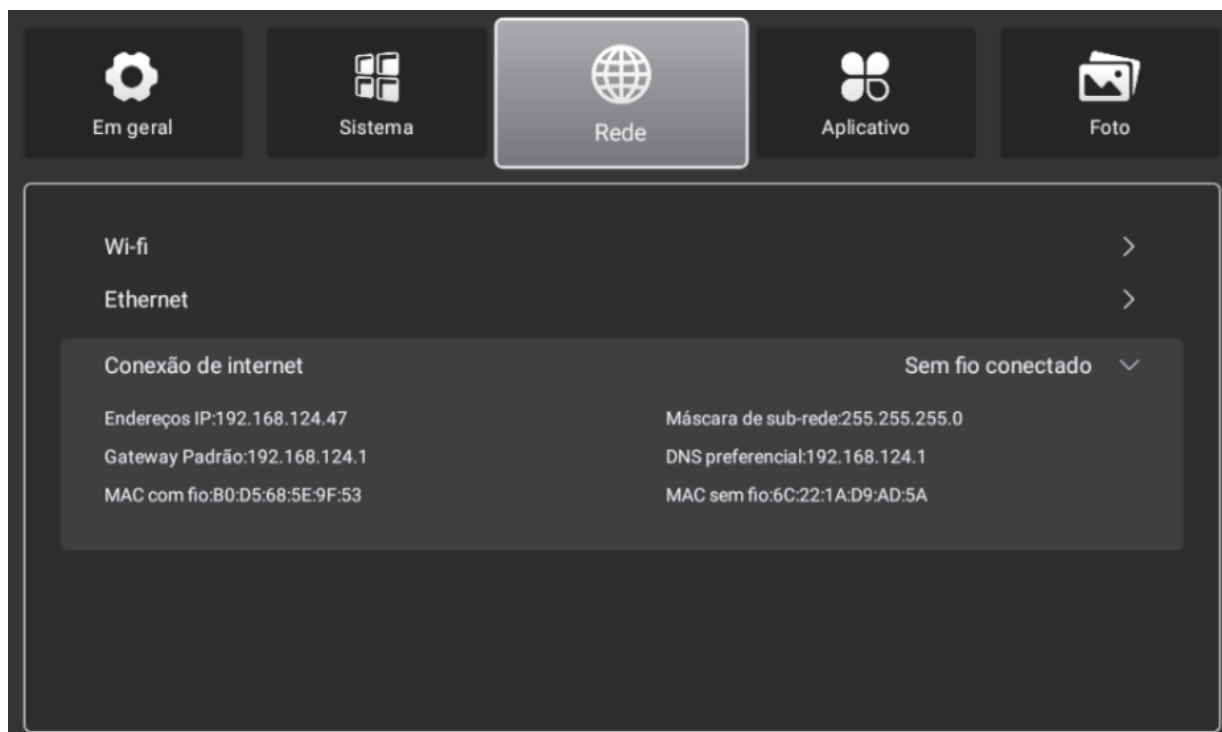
Em geral Sistema Rede Aplicativo Foto

Wi-fi >

Ethernet >

Conexão de internet Sem fio conectado

Endereços IP:192.168.124.47
Máscara de sub-rede:255.255.255.0
Gateway Padrão:192.168.124.1
DNS preferencial:192.168.124.1
MAC com fio:B0:D5:68:5E:9F:53
MAC sem fio:6C:22:1A:D9:AD:5A